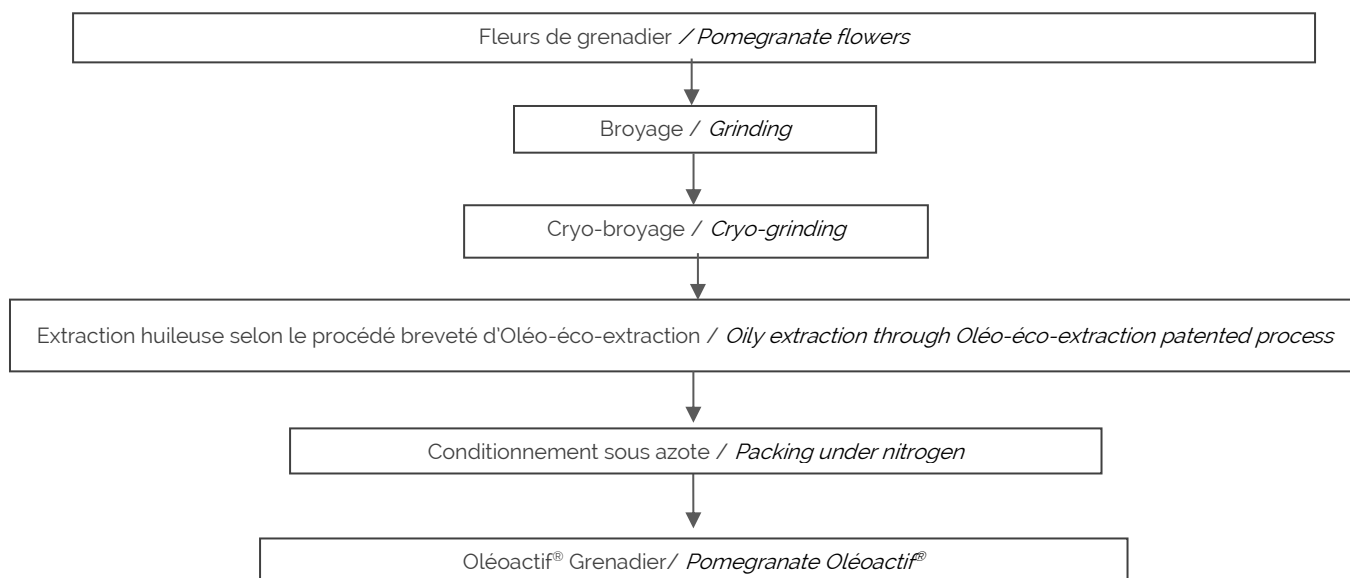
Fleurs de grenadier / *Pomegranate flowers*

Broyage / *Grinding*

Cryo-broyage / *Cryo-grinding*

Extraction huileuse selon le procédé breveté d'Oléo-éco-extraction / *Oily extraction through Oléo-éco-extraction patented process*

Conditionnement sous azote / *Packing under nitrogen*

Oléoactif® Grenadier/ *Pomegranate Oléoactif®*